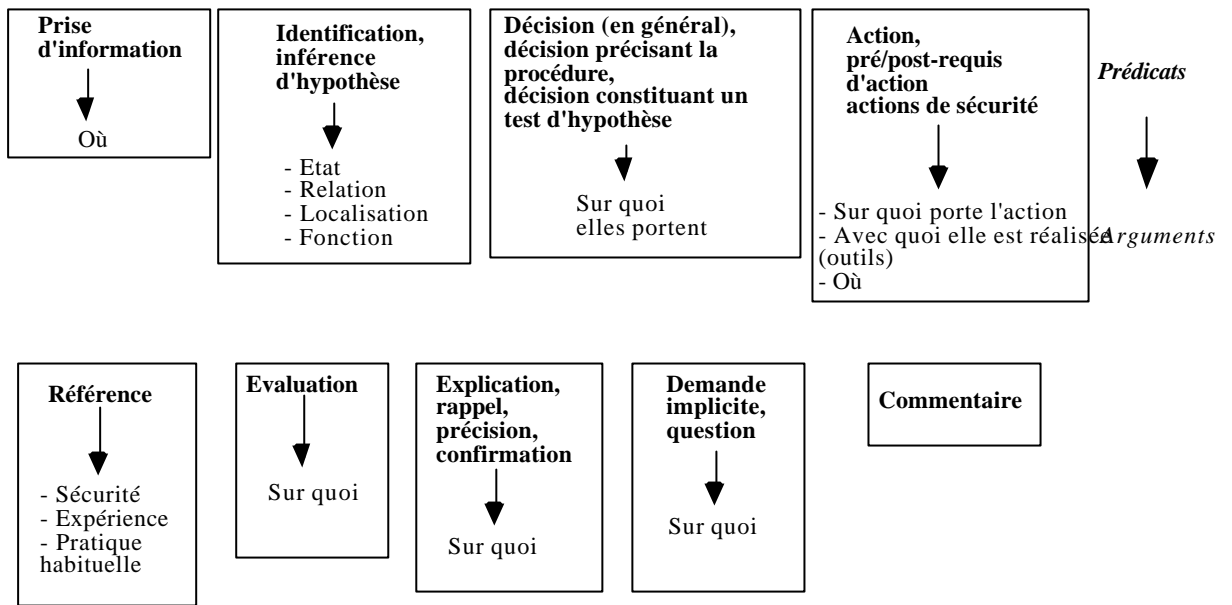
Prise d'information

Où

Identification, inférence d'hypothèse

- Etat
- Relation
- Localisation
- Fonction

Décision (en général), décision précisant la procédure, décision constituant un test d'hypothèse

Sur quoi elles portent

Action, pré/post-requis d'action actions de sécurité

- Sur quoi porte l'action
- Avec quoi elle est réalisée (outils)
- Où

Prédicats

Arguments

Référence

- Sécurité
- Expérience
- Pratique habituelle

Evaluation

Sur quoi

Explication, rappel, précision, confirmation

Sur quoi

Demande implicite, question

Sur quoi

Commentaire